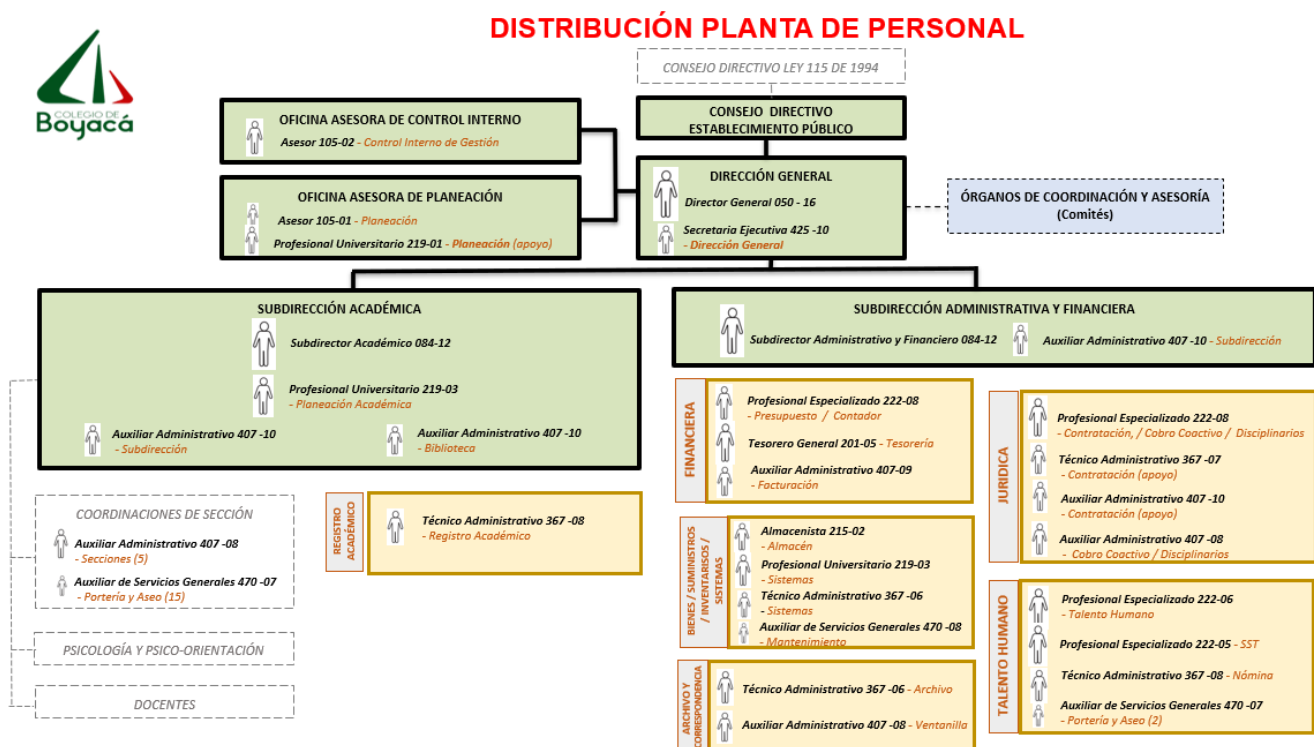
COLEGIO DE Boyacá

DISTRIBUCIÓN PLANTA DE PERSONAL

CONSEJO DIRECTIVO LEY 115 DE 1994

CONSEJO DIRECTIVO ESTABLECIMIENTO PÚBLICO

OFICINA ASESORA DE CONTROL INTERNO
Asesor 105-02 - Control Interno de Gestión

OFICINA ASESORA DE PLANEACIÓN
Asesor 105-01 - Planeación
Profesional Universitario 219-01 - Planeación (apoyo)

DIRECCIÓN GENERAL
Director General 050 - 16
Secretaria Ejecutiva 425 -10 - Dirección General

ÓRGANOS DE COORDINACIÓN Y ASESORÍA (Comités)

SUBDIRECCIÓN ACADÉMICA
Subdirector Académico 084-12
Profesional Universitario 219-03 - Planeación Académica
Auxiliar Administrativo 407 -10 - Subdirección
Auxiliar Administrativo 407 -10 - Biblioteca

SUBDIRECCIÓN ADMINISTRATIVA Y FINANCIERA
Subdirector Administrativo y Financiero 084-12
Auxiliar Administrativo 407 -10 - Subdirección

COORDINACIONES DE SECCIÓN
Auxiliar Administrativo 407 -08 - Secciones (5)
Auxiliar de Servicios Generales 470 -07 - Portería y Aseo (15)

PSICOLOGÍA Y PSICO-ORIENTACIÓN

DOCENTES

REGISTRO ACADÉMICO
Técnico Administrativo 367 -08 - Registro Académico

FINANCIERA
Profesional Especializado 222-08 - Presupuesto / Contador
Tesorero General 201-05 - Tesorería
Auxiliar Administrativo 407-09 - Facturación

BIENES / SUMINISTROS / INVENTARIOS / SISTEMAS
Almacenista 215-02 - Almacén
Profesional Universitario 219-03 - Sistemas
Técnico Administrativo 367 -06 - Sistemas
Auxiliar de Servicios Generales 470 -08 - Mantenimiento

ARCHIVO Y CORRESPONDENCIA
Técnico Administrativo 367 -06 - Archivo
Auxiliar Administrativo 407 -08 - Ventanilla

JURIDICA
Profesional Especializado 222-08 - Contratación, / Cobro Coactivo / Disciplinarios
Técnico Administrativo 367 -07 - Contratación (apoyo)
Auxiliar Administrativo 407 -10 - Contratación (apoyo)
Auxiliar Administrativo 407 -08 - Cobro Coactivo / Disciplinarios

TALENTO HUMANO
Profesional Especializado 222-06 - Talento Humano
Profesional Especializado 22-05 - SST
Técnico Administrativo 367 -08 - Nómina
Auxiliar de Servicios Generales 470 -07 - Portería y Aseo (2)